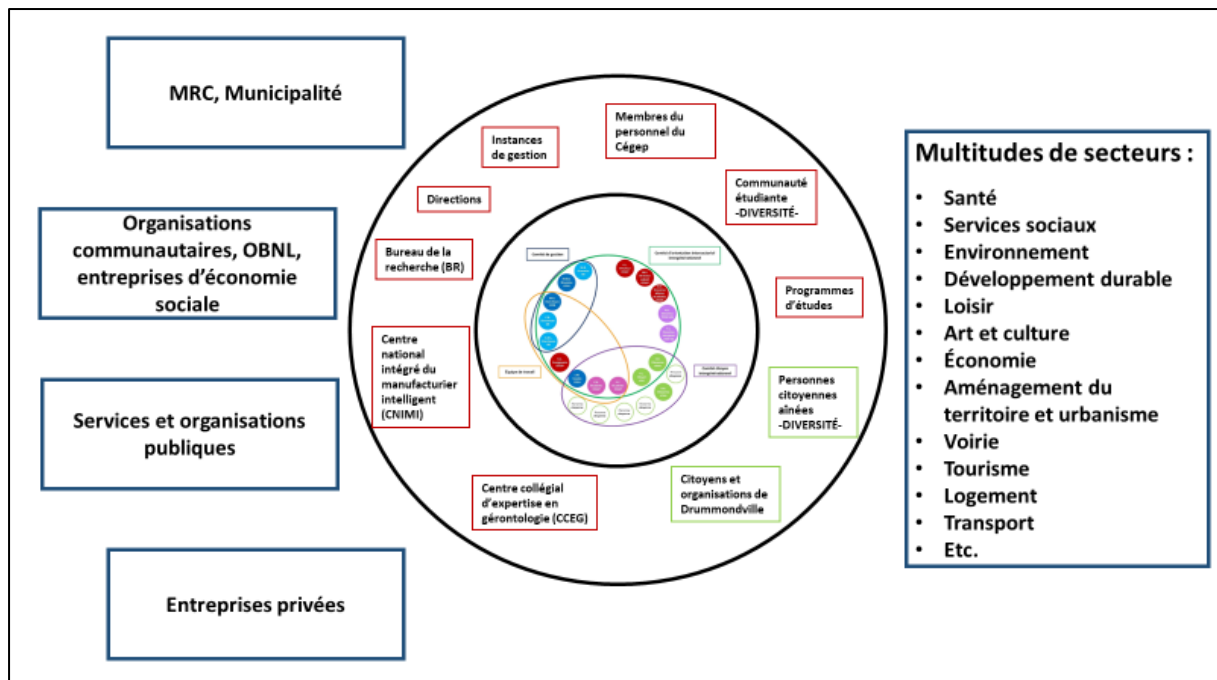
MRC, Municipalité

Organisations communautaires, OBNL, entreprises d'économie sociale

Services et organisations publiques

Entreprises privées

Instances de gestion

Membres du personnel du Cégep

Directions

Communauté étudiante -DIVERSITÉ-

Bureau de la recherche (BR)

Programmes d'études

Centre national intégré du manufacturier intelligent (CNIMI)

Personnes citoyennes aînées -DIVERSITÉ-

Centre collégial d'expertise en gérontologie (CCEG)

Citoyens et organisations de Drummondville

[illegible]

Multitudes de secteurs :
• Santé
• Services sociaux
• Environnement
• Développement durable
• Loisir
• Art et culture
• Économie
• Aménagement du territoire et urbanisme
• Voirie
• Tourisme
• Logement
• Transport
• Etc.